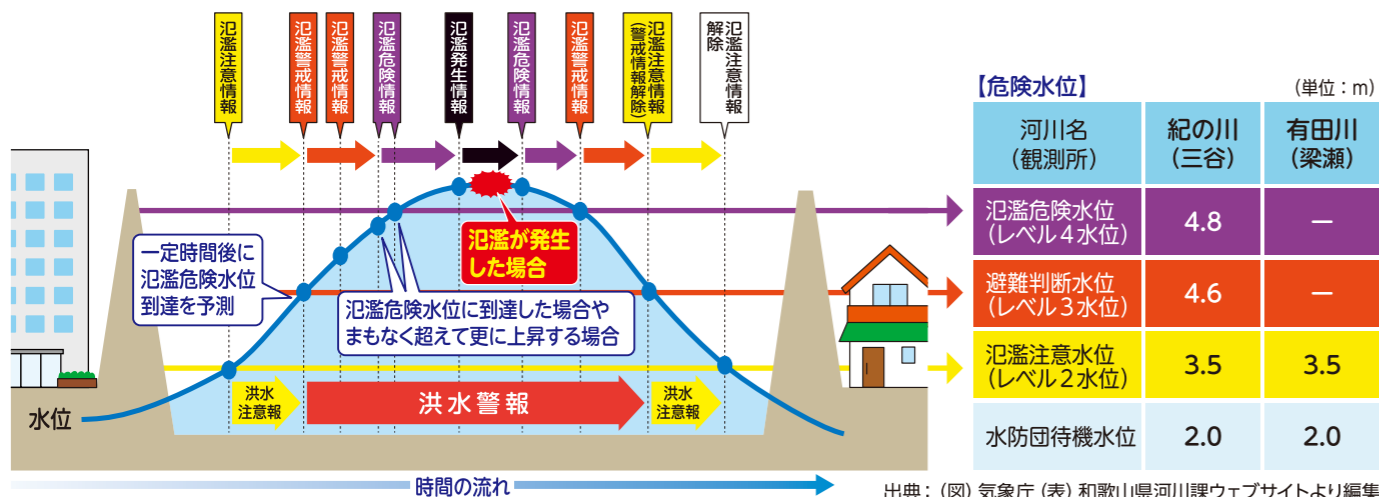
氾濫注意情報

氾濫警戒情報

氾濫警戒情報

氾濫危険情報

氾濫発生情報

氾濫危険情報

氾濫警戒情報

氾濫注意情報（警戒情報解除）

氾濫注意情報解除

一定時間後に氾濫危険水位到達を予測

氾濫が発生した場合

氾濫危険水位に到達した場合やまもなく超えて更に上昇する場合

水位

洪水注意報

洪水警報

洪水注意報

時間の流れ

【危険水位】

（単位：m）

| 河川名（観測所） | 紀の川（三谷） | 有田川（梁瀬） |
|---|---|---|
| 氾濫危険水位（レベル４水位） | 4.8 | ー |
| 避難判断水位（レベル３水位） | 4.6 | ー |
| 氾濫注意水位（レベル２水位） | 3.5 | 3.5 |
| 水防団待機水位 | 2.0 | 2.0 |

出典：（図）気象庁（表）和歌山県河川課ウェブサイトより編集